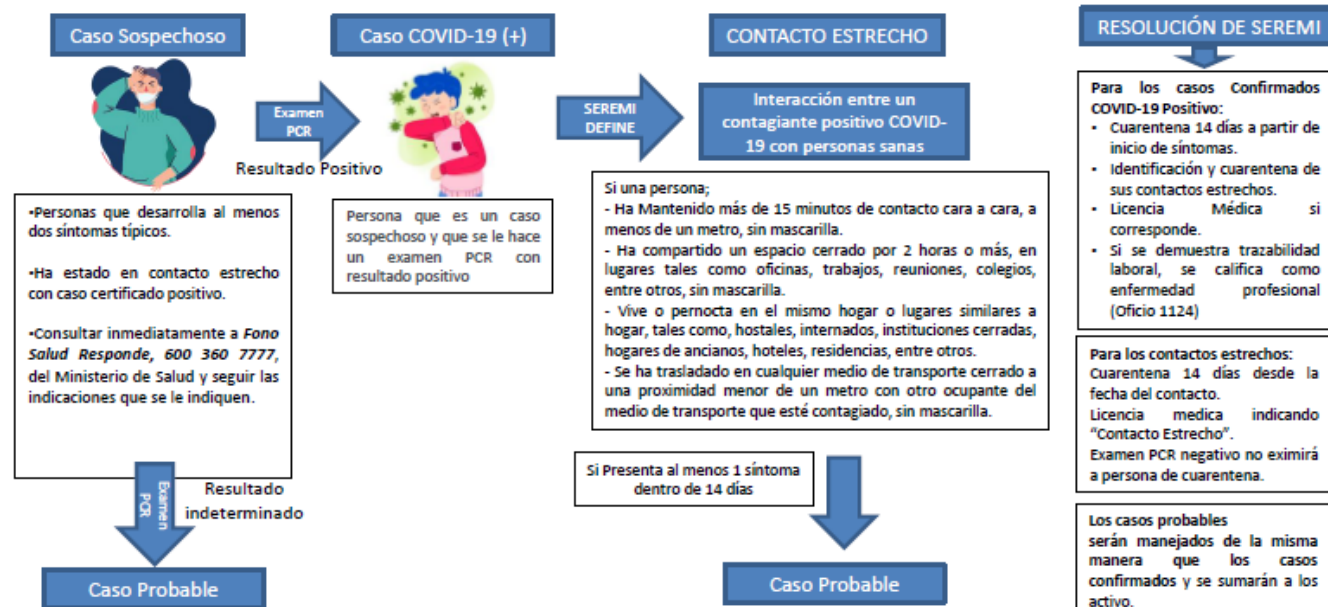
Caso Sospechoso

Examen PCR

Resultado Positivo

•Personas que desarrolla al menos dos síntomas típicos.

•Ha estado en contacto estrecho con caso certificado positivo.

•Consultar inmediatamente a *Fono Salud Responde, 600 360 7777*, del Ministerio de Salud y seguir las indicaciones que se le indiquen.

Examen PCR

Resultado indeterminado

Caso Probable

Caso COVID-19 (+)

Persona que es un caso sospechoso y que se le hace un examen PCR con resultado positivo

SEREMI DEFINE

CONTACTO ESTRECHO

Interacción entre un contagiante positivo COVID-19 con personas sanas

Si una persona;
- Ha Mantenido más de 15 minutos de contacto cara a cara, a menos de un metro, sin mascarilla.
- Ha compartido un espacio cerrado por 2 horas o más, en lugares tales como oficinas, trabajos, reuniones, colegios, entre otros, sin mascarilla.
- Vive o pernocta en el mismo hogar o lugares similares a hogar, tales como, hostales, internados, instituciones cerradas, hogares de ancianos, hoteles, residencias, entre otros.
- Se ha trasladado en cualquier medio de transporte cerrado a una proximidad menor de un metro con otro ocupante del medio de transporte que esté contagiado, sin mascarilla.

Si Presenta al menos 1 síntoma dentro de 14 días

Caso Probable

RESOLUCIÓN DE SEREMI

Para los casos Confirmados COVID-19 Positivo:
- Cuarentena 14 días a partir de inicio de síntomas.
- Identificación y cuarentena de sus contactos estrechos.
- Licencia Médica si corresponde.
- Si se demuestra trazabilidad laboral, se califica como enfermedad profesional (Oficio 1124)

Para los contactos estrechos:
Cuarentena 14 días desde la fecha del contacto.
Licencia medica indicando "Contacto Estrecho".
Examen PCR negativo no eximirá a persona de cuarentena.

Los casos probables serán manejados de la misma manera que los casos confirmados y se sumarán a los activo.